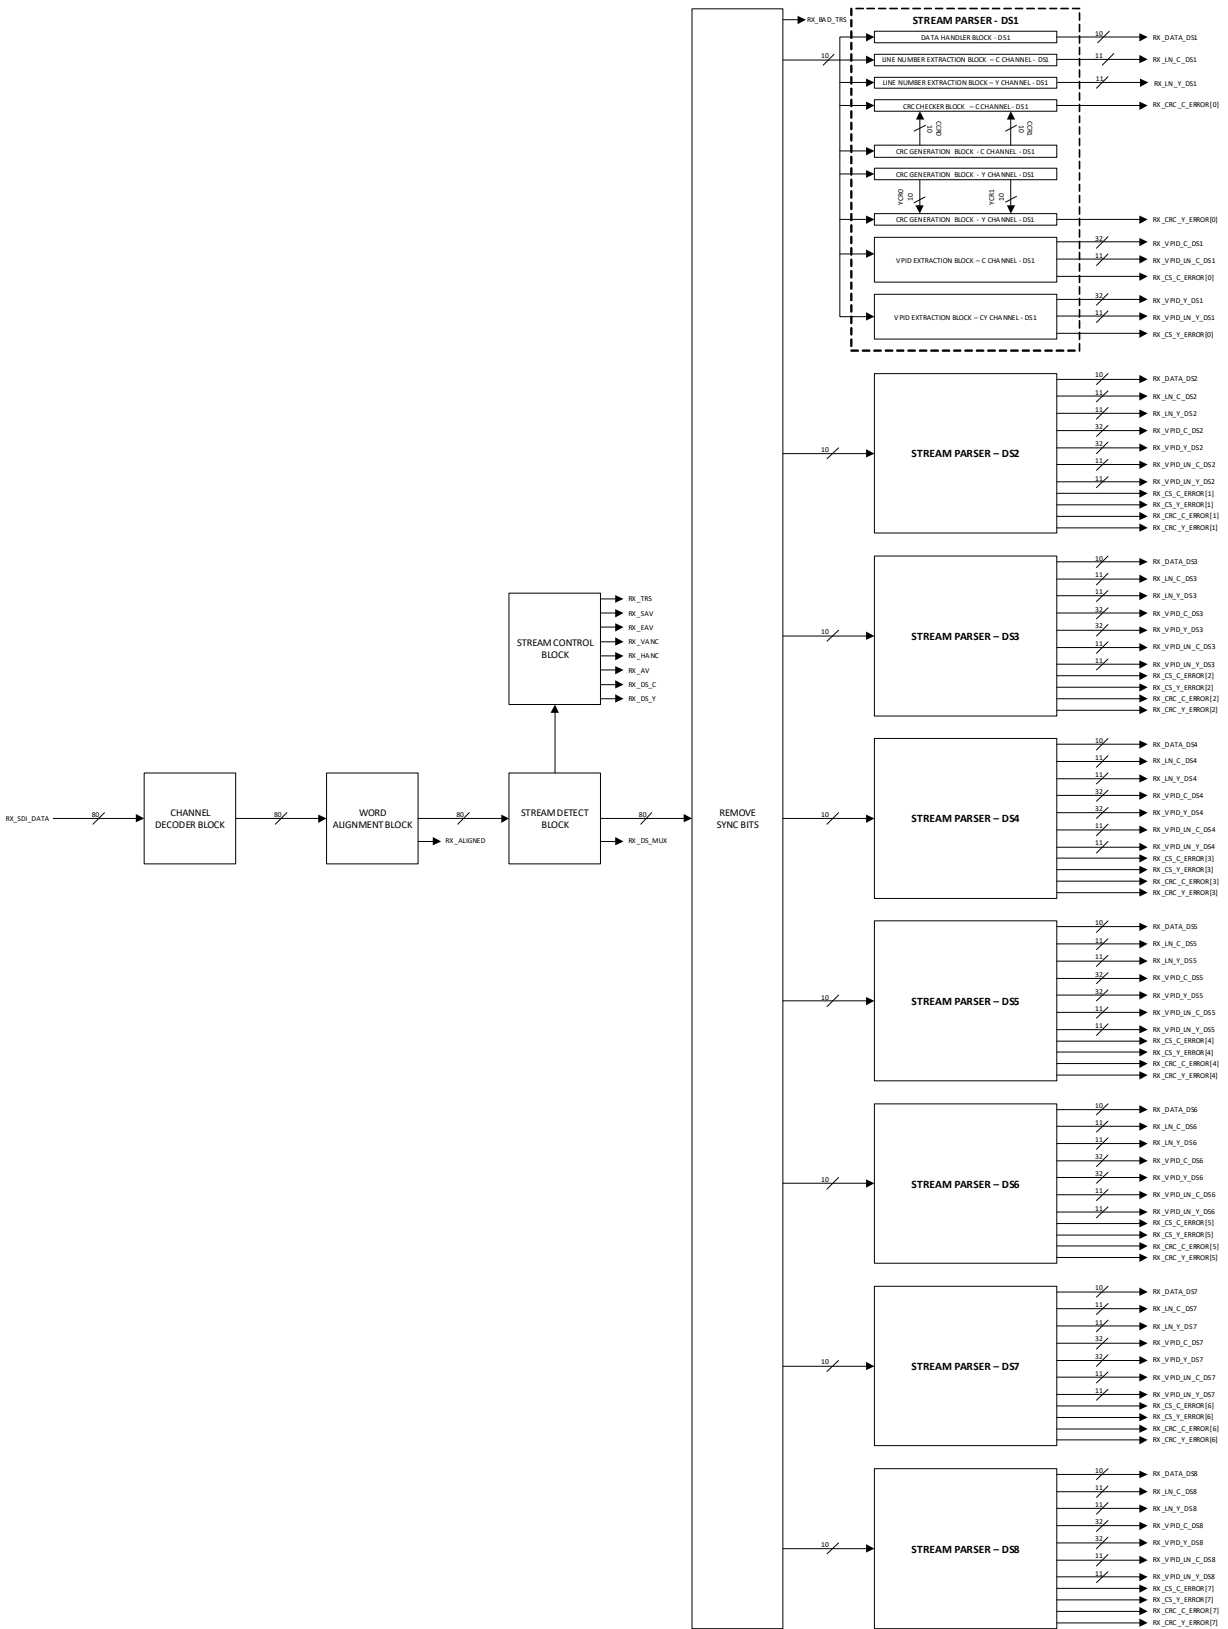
RX_BAD_TRS

STREAM PARSER - DS1

10

DATA HANDLER BLOCK - DS1

10

RX_DATA_DS1

LINE NUMBER EXTRACTION BLOCK – C CHANNEL - DS1

11

RX_LN_C_DS1

LINE NUMBER EXTRACTION BLOCK – Y CHANNEL - DS1

11

RX_LN_Y_DS1

CRC CHECKER BLOCK – C CHANNEL - DS1

RX_CRC_C_ERROR[0]

CCR0 10

CCR1 10

CRC GENERATION BLOCK - C CHANNEL - DS1

CRC GENERATION BLOCK - Y CHANNEL - DS1

YCR0 10

YCR1 10

CRC GENERATION BLOCK - Y CHANNEL - DS1

RX_CRC_Y_ERROR[0]

VPID EXTRACTION BLOCK – C CHANNEL - DS1

32

RX_VPID_C_DS1

11

RX_VPID_LN_C_DS1

RX_CS_C_ERROR[0]

VPID EXTRACTION BLOCK – CY CHANNEL - DS1

32

RX_VPID_Y_DS1

11

RX_VPID_LN_Y_DS1

RX_CS_Y_ERROR[0]

10

STREAM PARSER – DS2

10 RX_DATA_DS2
11 RX_LN_C_DS2
11 RX_LN_Y_DS2
32 RX_VPID_C_DS2
32 RX_VPID_Y_DS2
11 RX_VPID_LN_C_DS2
11 RX_VPID_LN_Y_DS2
RX_CS_C_ERROR[1]
RX_CS_Y_ERROR[1]
RX_CRC_C_ERROR[1]
RX_CRC_Y_ERROR[1]

10

STREAM PARSER – DS3

10 RX_DATA_DS3
11 RX_LN_C_DS3
11 RX_LN_Y_DS3
32 RX_VPID_C_DS3
32 RX_VPID_Y_DS3
11 RX_VPID_LN_C_DS3
11 RX_VPID_LN_Y_DS3
RX_CS_C_ERROR[2]
RX_CS_Y_ERROR[2]
RX_CRC_C_ERROR[2]
RX_CRC_Y_ERROR[2]

STREAM CONTROL BLOCK

RX_TRS
RX_SAV
RX_EAV
RX_VANC
RX_HANC
RX_AV
RX_DS_C
RX_DS_Y

RX_SDI_DATA

80

CHANNEL DECODER BLOCK

80

WORD ALIGNMENT BLOCK

80

RX_ALIGNED

STREAM DETECT BLOCK

80

RX_DS_MUX

REMOVE SYNC BITS

10

STREAM PARSER – DS4

10 RX_DATA_DS4
11 RX_LN_C_DS4
11 RX_LN_Y_DS4
32 RX_VPID_C_DS4
32 RX_VPID_Y_DS4
11 RX_VPID_LN_C_DS4
11 RX_VPID_LN_Y_DS4
RX_CS_C_ERROR[3]
RX_CS_Y_ERROR[3]
RX_CRC_C_ERROR[3]
RX_CRC_Y_ERROR[3]

10

STREAM PARSER – DS5

10 RX_DATA_DS5
11 RX_LN_C_DS5
11 RX_LN_Y_DS5
32 RX_VPID_C_DS5
32 RX_VPID_Y_DS5
11 RX_VPID_LN_C_DS5
11 RX_VPID_LN_Y_DS5
RX_CS_C_ERROR[4]
RX_CS_Y_ERROR[4]
RX_CRC_C_ERROR[4]
RX_CRC_Y_ERROR[4]

10

STREAM PARSER – DS6

10 RX_DATA_DS6
11 RX_LN_C_DS6
11 RX_LN_Y_DS6
32 RX_VPID_C_DS6
32 RX_VPID_Y_DS6
11 RX_VPID_LN_C_DS6
11 RX_VPID_LN_Y_DS6
RX_CS_C_ERROR[5]
RX_CS_Y_ERROR[5]
RX_CRC_C_ERROR[5]
RX_CRC_Y_ERROR[5]

10

STREAM PARSER – DS7

10 RX_DATA_DS7
11 RX_LN_C_DS7
11 RX_LN_Y_DS7
32 RX_VPID_C_DS7
32 RX_VPID_Y_DS7
11 RX_VPID_LN_C_DS7
11 RX_VPID_LN_Y_DS7
RX_CS_C_ERROR[6]
RX_CS_Y_ERROR[6]
RX_CRC_C_ERROR[6]
RX_CRC_Y_ERROR[6]

10

STREAM PARSER – DS8

10 RX_DATA_DS8
11 RX_LN_C_DS8
11 RX_LN_Y_DS8
32 RX_VPID_C_DS8
32 RX_VPID_Y_DS8
11 RX_VPID_LN_C_DS8
11 RX_VPID_LN_Y_DS8
RX_CS_C_ERROR[7]
RX_CS_Y_ERROR[7]
RX_CRC_C_ERROR[7]
RX_CRC_Y_ERROR[7]